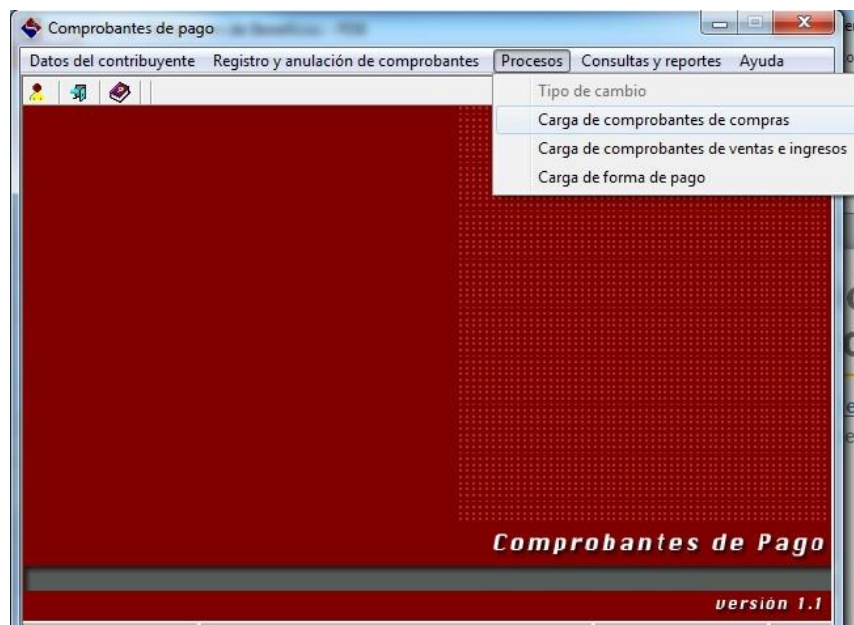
Comprobantes de pago

Datos del contribuyente Registro y anulación de comprobantes Procesos Consultas y reportes Ayuda

Tipo de cambio
Carga de comprobantes de compras
Carga de comprobantes de ventas e ingresos
Carga de forma de pago

Comprobantes de Pago

versión 1.1